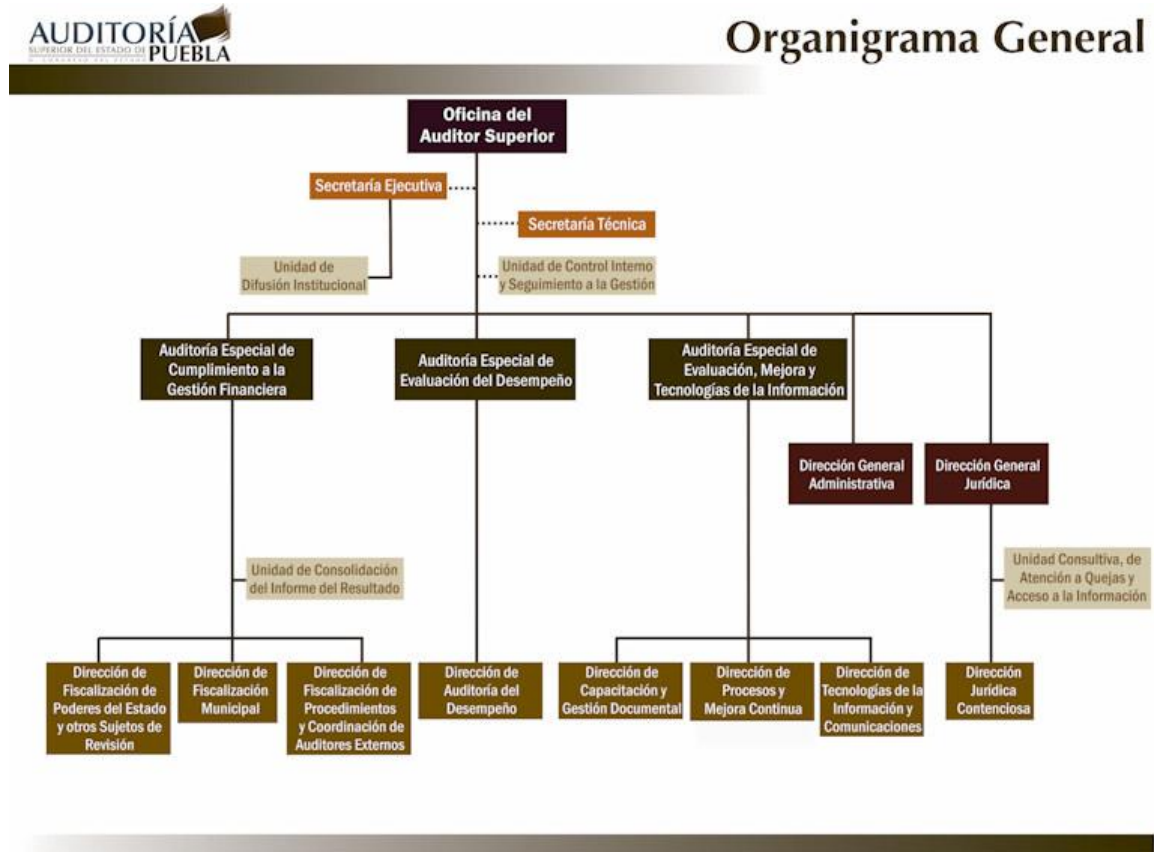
AUDITORÍA SUPERIOR DEL ESTADO DE PUEBLA

Organigrama General

Oficina del Auditor Superior

Secretaría Ejecutiva

Secretaría Técnica

Unidad de Difusión Institucional

Unidad de Control Interno y Seguimiento a la Gestión

Auditoría Especial de Cumplimiento a la Gestión Financiera

Auditoría Especial de Evaluación del Desempeño

Auditoría Especial de Evaluación, Mejora y Tecnologías de la Información

Dirección General Administrativa

Dirección General Jurídica

Unidad de Consolidación del Informe del Resultado

Unidad Consultiva, de Atención a Quejas y Acceso a la Información

Dirección de Fiscalización de Poderes del Estado y otros Sujetos de Revisión

Dirección de Fiscalización Municipal

Dirección de Fiscalización de Procedimientos y Coordinación de Auditores Externos

Dirección de Auditoría del Desempeño

Dirección de Capacitación y Gestión Documental

Dirección de Procesos y Mejora Continua

Dirección de Tecnologías de la Información y Comunicaciones

Dirección Jurídica Contenciosa